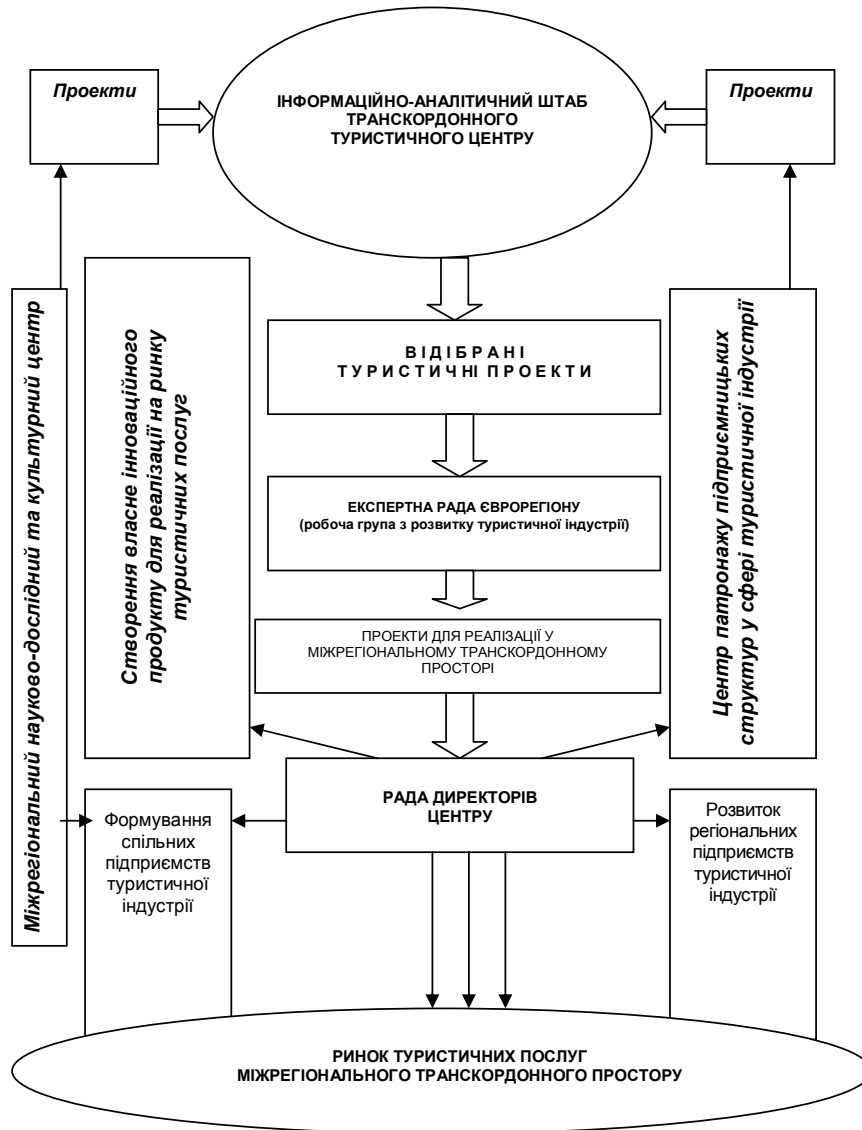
Проекти

ІНФОРМАЦІЙНО-АНАЛІТИЧНИЙ ШТАБ ТРАНСКОРДОННОГО ТУРИСТИЧНОГО ЦЕНТРУ

Проекти

Міжрегіональний науково-дослідний та культурний центр

Створення власне інноваційного продукту для реалізації на ринку туристичних послуг

ВІДІБРАНІ ТУРИСТИЧНІ ПРОЕКТИ

ЕКСПЕРТНА РАДА ЄВРОРЕГІОНУ (робоча група з розвитку туристичної індустрії)

ПРОЕКТИ ДЛЯ РЕАЛІЗАЦІЇ У МІЖРЕГІОНАЛЬНОМУ ТРАНСКОРДОННОМУ ПРОСТОРІ

Центр патронажу підприємницьких структур у сфері туристичної індустрії

Формування спільних підприємств туристичної індустрії

РАДА ДИРЕКТОРІВ ЦЕНТРУ

Розвиток регіональних підприємств туристичної індустрії

РИНОК ТУРИСТИЧНИХ ПОСЛУГ МІЖРЕГІОНАЛЬНОГО ТРАНСКОРДОННОГО ПРОСТОРУ